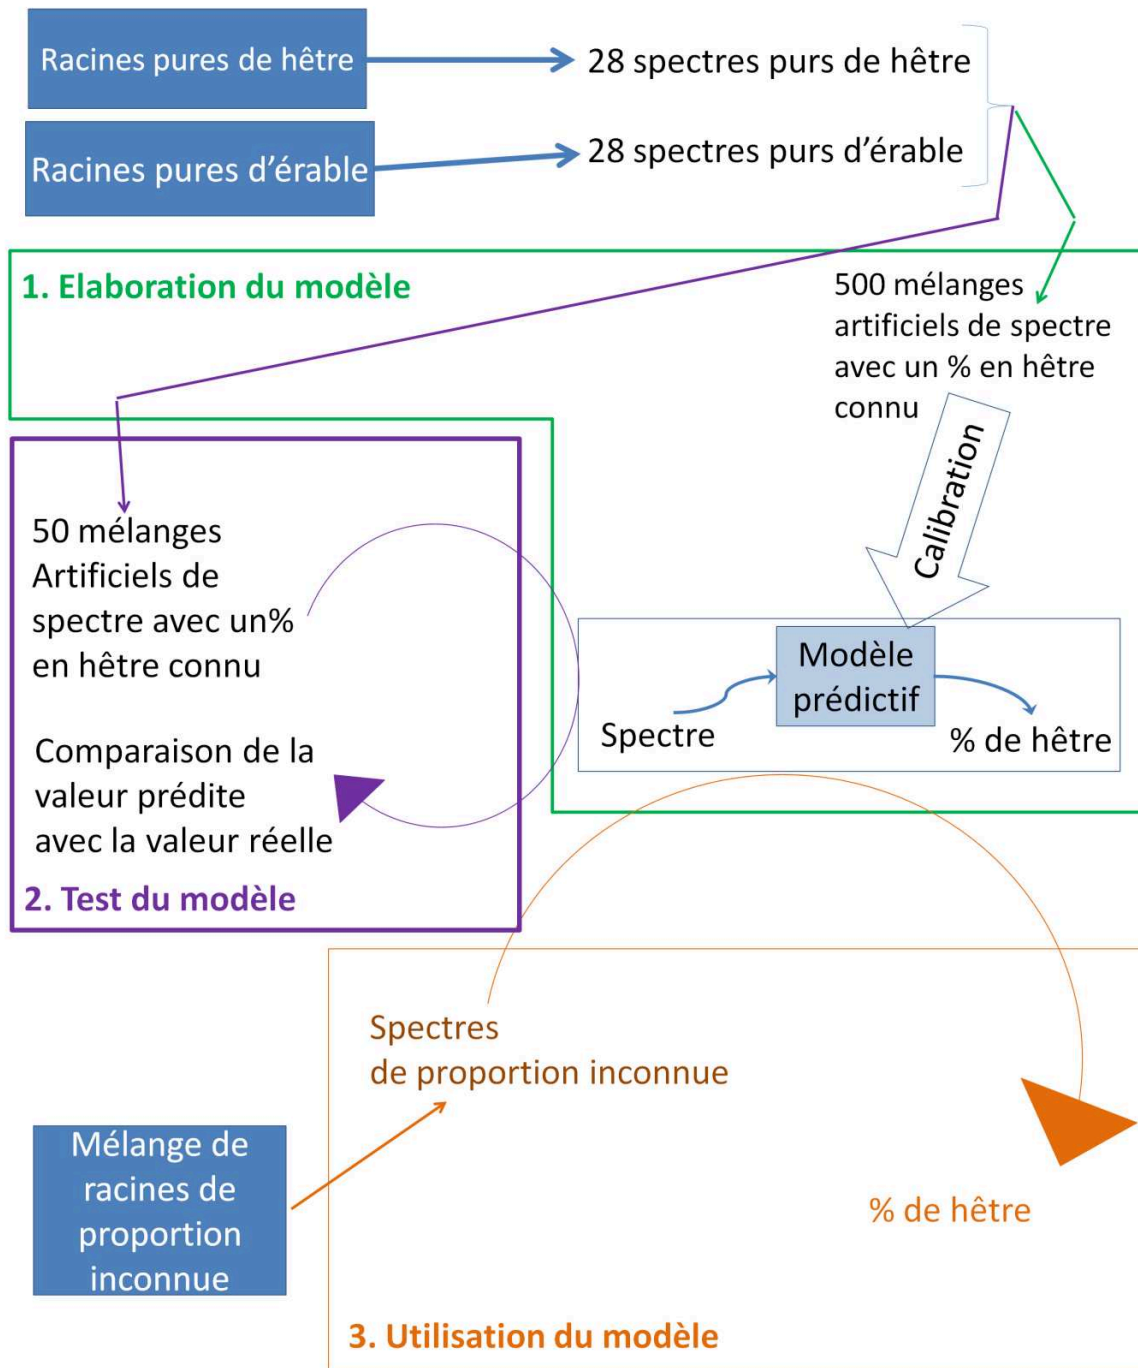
Racines pures de hêtre

28 spectres purs de hêtre

Racines pures d'érable

28 spectres purs d'érable

1. Elaboration du modèle

500 mélanges artificiels de spectre avec un % en hêtre connu

Calibration

50 mélanges Artificiels de spectre avec un% en hêtre connu

Comparaison de la valeur prédite avec la valeur réelle

Modèle prédictif

Spectre

% de hêtre

2. Test du modèle

Spectres de proportion inconnue

Mélange de racines de proportion inconnue

% de hêtre

3. Utilisation du modèle